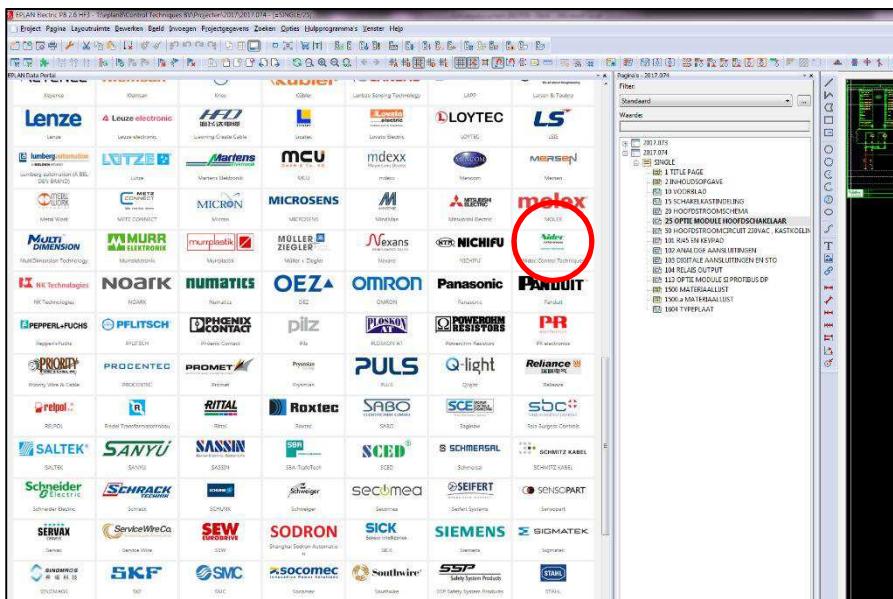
EPLAN Electric P8 2.6 HF3 - T:\eplan\Control Techniques BV\Projecten\2017\2017.074 - [=SINGLE/25]

Project Pagina Lay-outruimte Bewerken Beeld Invoegen Projectgegevens Zoeken Opties Hulpprogramma's Venster Help

EPLAN Data Portal

Pagina's - 2017.074

Filter:

Standaard

Waarde:

2017.073
2017.074
SINGLE
1 TITLE PAGE
2 INHOUDSOPGAVE
10 VOORBLAD
15 SCHAKELKASTINDELING
20 HOOFDSTROOMSCHEMA
25 OPTIE MODULE HOOFDSCHAKELAAR
50 HOOFDSTROOMCIRCUIT 230VAC , KASTKOELIN
101 RJ45 EN KEYPAD
102 ANALOGE AANSLUITINGEN
103 DIGITALE AANSLUITINGEN EN STO
104 RELAIS OUTPUT
113 OPTIE MODULE SI PROFIBUS DP
1500 MATERIAALLIJST
1500.a MATERIAALLIJST
1604 TYPEPLAAT

| Kopeco | Kleinhuis | Knox | KÜBLER | Lambda Sensing Technology | LAPP | Larsen & Toubro |
|---|---|---|---|---|---|---|
| Lenze | Leuze electronic | LED | | LOVATO | LOYTEC | LS |
| Lenze | Leuze electronic | Lumming Cable | Lovato | Lovato Electric | LOYTEC | LSIS |
| lumberg automation | LÜTZE | Martens | MCU | mdexx | MENCOM | MERSEN |
| Lumberg automation (A BEL DEN BRAND) | Lütze | Martens Elektronik | MCU | mdexx | Mencom | Mersen |
| METAL WORK | METZ CONNECT | MICRON | MICROSENS | M | MITSUBISHI ELECTRIC | molex |
| Metal Work | METZ CONNECT | Micron | MICROSENS | Mindman | Mitsubishi Electric | MOLEX |
| MULTI DIMENSION | MURR ELEKTRONIK | murrplastik | MÜLLER ZIEGLER | Nexans | NICHIFU | Nidec |
| MultiDimension Technology | Murrelektronik | Murrplastik | Müller + Ziegler | Nexans | NICHIFU | Nidec Control Techniques |
| NK Technologies | NOARK | NUMATICS | OEZ | OMRON | Panasonic | PANDUIT |
| NK Technologies | NOARK | Numatics | OEZ | OMRON | Panasonic | Panduit |
| PEPPERL+FUCHS | PFLITSCH | PHOENIX CONTACT | pilz | PLOSKON | POWEROHM RESISTORS | PR |
| Pepperl+Fuchs | PFLITSCH | Phoenix Contact | Pilz | PLOSKON | Powerohm Resistors | PR electronics |
| PRIORITY WIRE & CABLE | PROCENTEC | PROMET | Prysmian | PULS | Q-light | Reliance |
| Priority Wire & Cable | PROCENTEC | Promet | Prysmian | PULS | Qlight | Reliance |
| relpol | R | RITTAL | Roxtec | SABO | SCE | sbc |
| RELPOL | Riedel Transformatorenbau | Rittal | Roxtec | SABO | SCE | Saia-Burgess Controls |
| SALTEK | SANYU | SASSIN | SBA | SCED | SCHMERSAL | SCHMITZ KABEL |
| SALTEK | SANYU | SASSIN | SBA-TradeTech | SCED | Schmersal | SCHMITZ KABEL |
| Schneider Electric | SCHRACK TECHNIK | SCHURTER | Schweiger | secomea | SEIFERT | SENSOPART |
| Schneider Electric | Schrack | SCHURK | Schweiger | Secomea | Seifert Systems | Sensopart |
| SERVAX | ServiceWire Co. | SEW EURODRIVE | SODRON | SICK | SIEMENS | SIGMATEK |
| Servax | Service Wire | SEW | Shanghai Sodron Automatio n | SICK | Siemens | Sigmatek |
| SINOMAGS | SKF | SMC | socomec | Southwire | SSP Safety System Products | STAHL |
| SINOMAGS | SKF | SMC | Socomec | Southwire | SSP Safety System Products | STAHL |